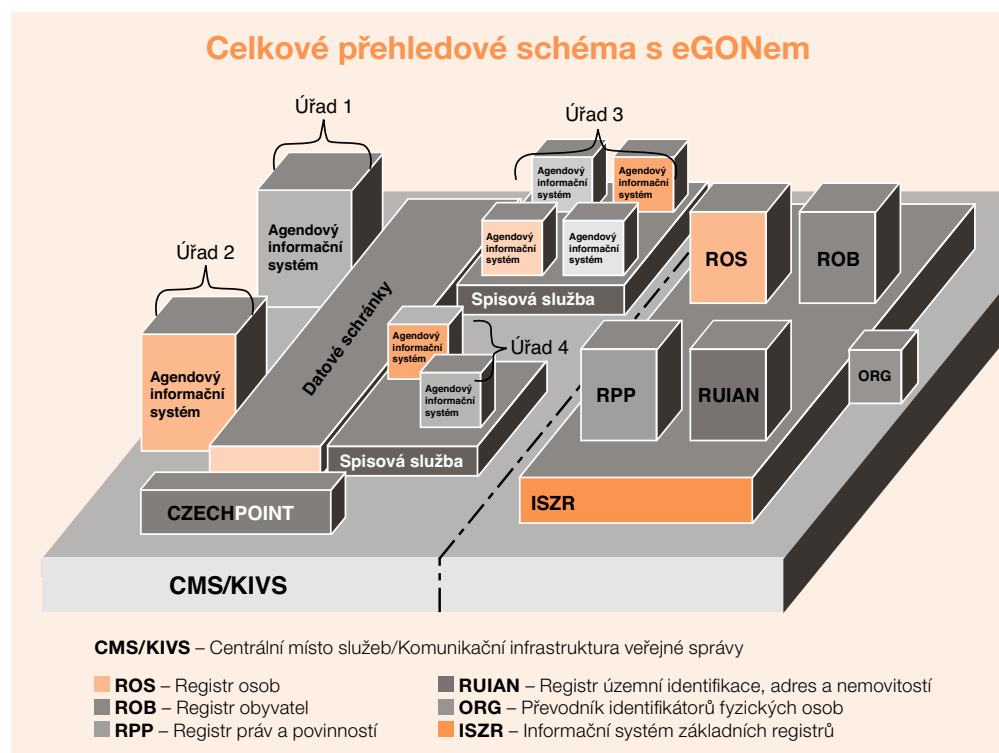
Celkové přehledové schéma s eGONem

Úřad 1

Agendový informační systém

Úřad 2

Agendový informační systém

Datové schránky

Úřad 3

Agendový informační systém

Agendový informační systém

Agendový informační systém

Agendový informační systém

Spisová služba

Agendový informační systém

Agendový informační systém

Úřad 4

Spisová služba

ROS

ROB

RPP

RUIAN

ORG

ISZR

CZECHPOINT

CMS/KIVS

**CMS/KIVS** – Centrální místo služeb/Komunikační infrastruktura veřejné správy

**ROS** – Registr osob
**ROB** – Registr obyvatel
**RPP** – Registr práv a povinností

**RUIAN** – Registr územní identifikace, adres a nemovitostí
**ORG** – Převodník identifikátorů fyzických osob
**ISZR** – Informační systém základních registrů